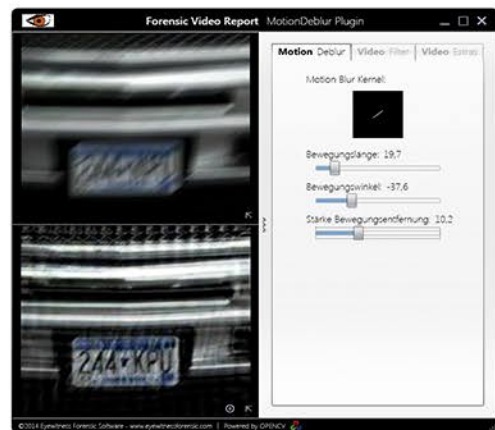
Forensic Video Report MotionDeblur Plugin

Motion Deblur | Video Filter | Video Extras

Motion Blur Kernel:

Bewegungslange: 19,7

Bewegungswinkel: -37,6

Stärke Bewegungsentfernung: 10,2

244•KPU

©2014 Eyewitness Forensic Software - www.eyewitnessforensic.com | Powered by OPENCV